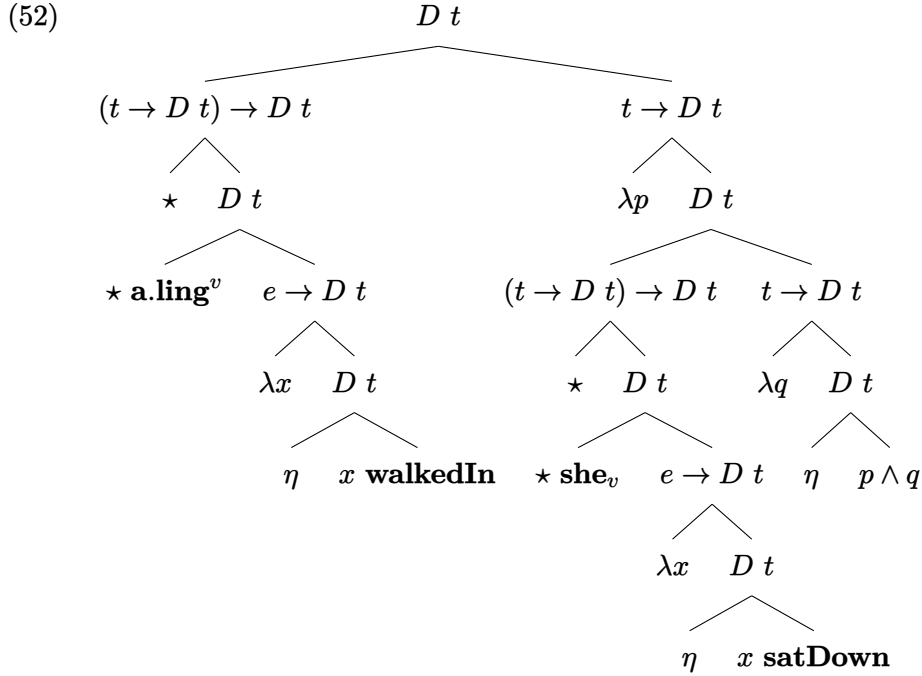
(52)

$D\ t$

$(t \to D\ t) \to D\ t$ $t \to D\ t$

$\star$ $D\ t$ $\lambda p$ $D\ t$

$\star\ \mathbf{a.ling}^v$ $e \to D\ t$ $(t \to D\ t) \to D\ t$ $t \to D\ t$

$\lambda x$ $D\ t$ $\star$ $D\ t$ $\lambda q$ $D\ t$

$\eta$ $x\ \mathbf{walkedIn}$ $\star\ \mathbf{she}_v$ $e \to D\ t$ $\eta$ $p \wedge q$

$\lambda x$ $D\ t$

$\eta$ $x\ \mathbf{satDown}$